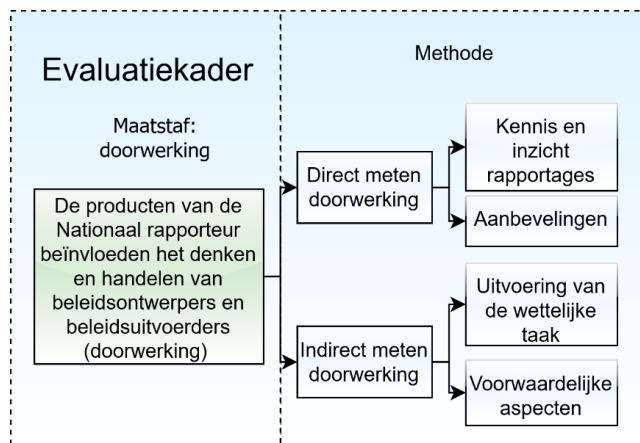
Evaluatiekader

Maatstaf: doorwerking

De producten van de Nationaal rapporteur beïnvloeden het denken en handelen van beleidsontwerpers en beleidsuitvoerders (doorwerking)

Methode

Direct meten doorwerking

Kennis en inzicht rapportages

Aanbevelingen

Indirect meten doorwerking

Uitvoering van de wettelijke taak

Voorwaardelijke aspecten